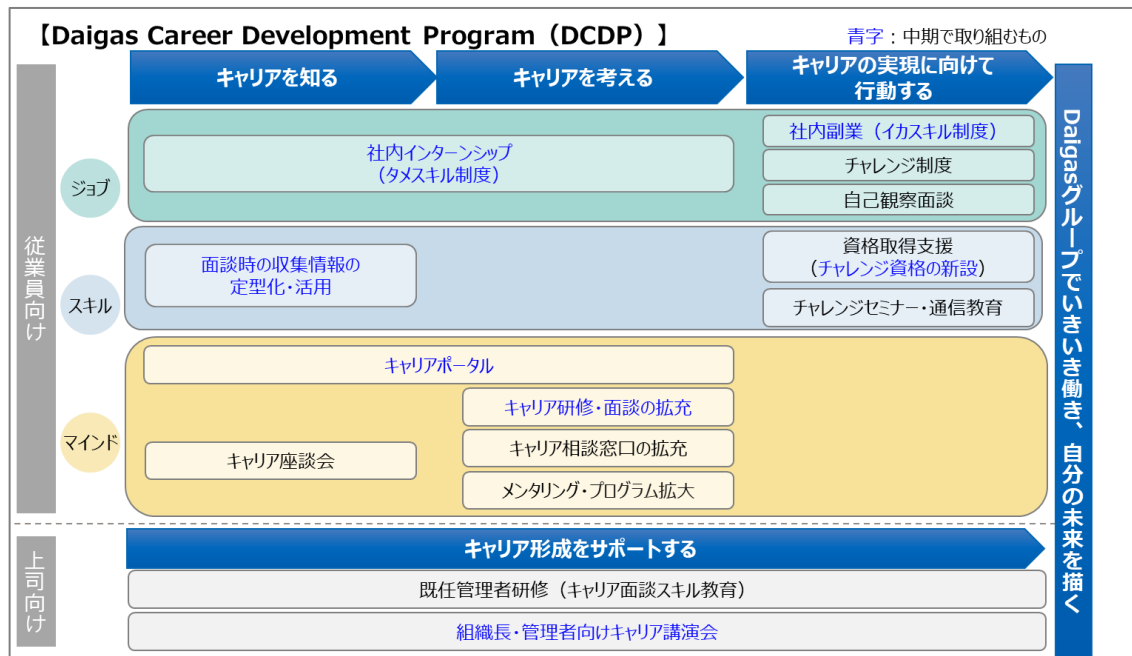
【Daigas Career Development Program（DCDP）】

青字：中期で取り組むもの

キャリアを知る

キャリアを考える

キャリアの実現に向けて行動する

Daigasグループでいきいき働き、自分の未来を描く

従業員向け

ジョブ

社内インターンシップ（タメスキル制度）

社内副業（イカスキル制度）

チャレンジ制度

自己観察面談

スキル

面談時の収集情報の定型化・活用

資格取得支援（チャレンジ資格の新設）

チャレンジセミナー・通信教育

マインド

キャリアポータル

キャリア研修・面談の拡充

キャリア相談窓口の拡充

キャリア座談会

メンタリング・プログラム拡大

上司向け

キャリア形成をサポートする

既任管理者研修（キャリア面談スキル教育）

組織長・管理者向けキャリア講演会